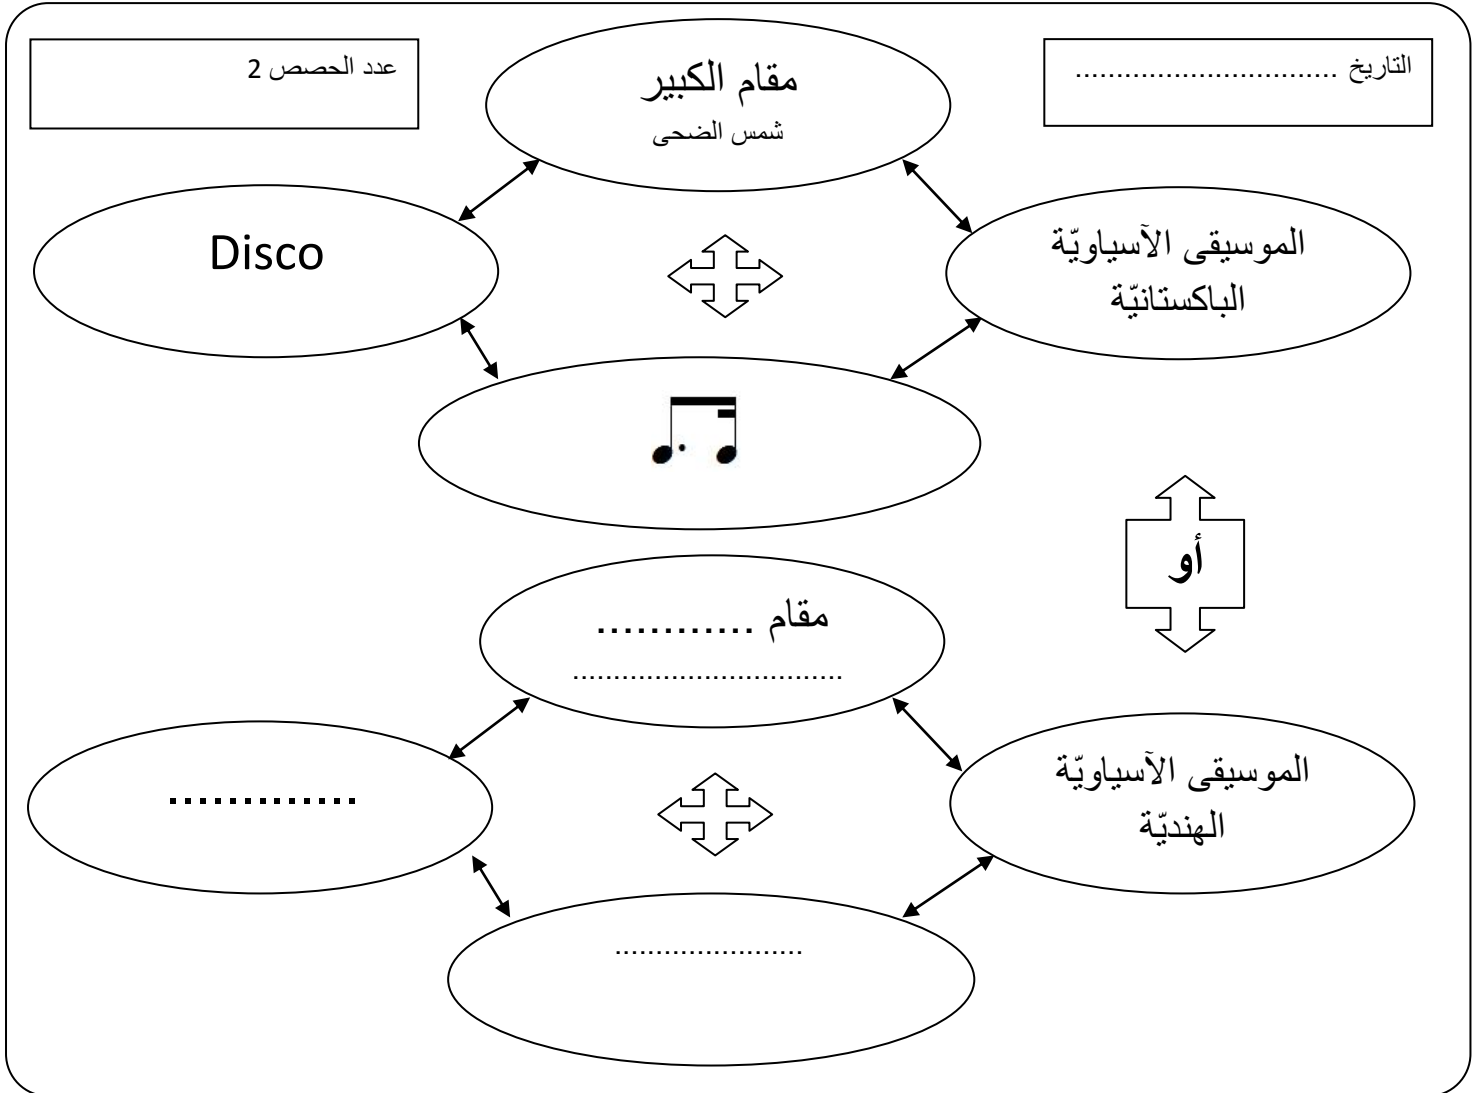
التاريخ ..............................

مقام الكبير
شمس الضحى

عدد الحصص 2

الموسيقى الآسياويّة الباكستانيّة

Disco

أو

مقام ............
.................................

الموسيقى الآسياويّة الهنديّة

.............

.......................